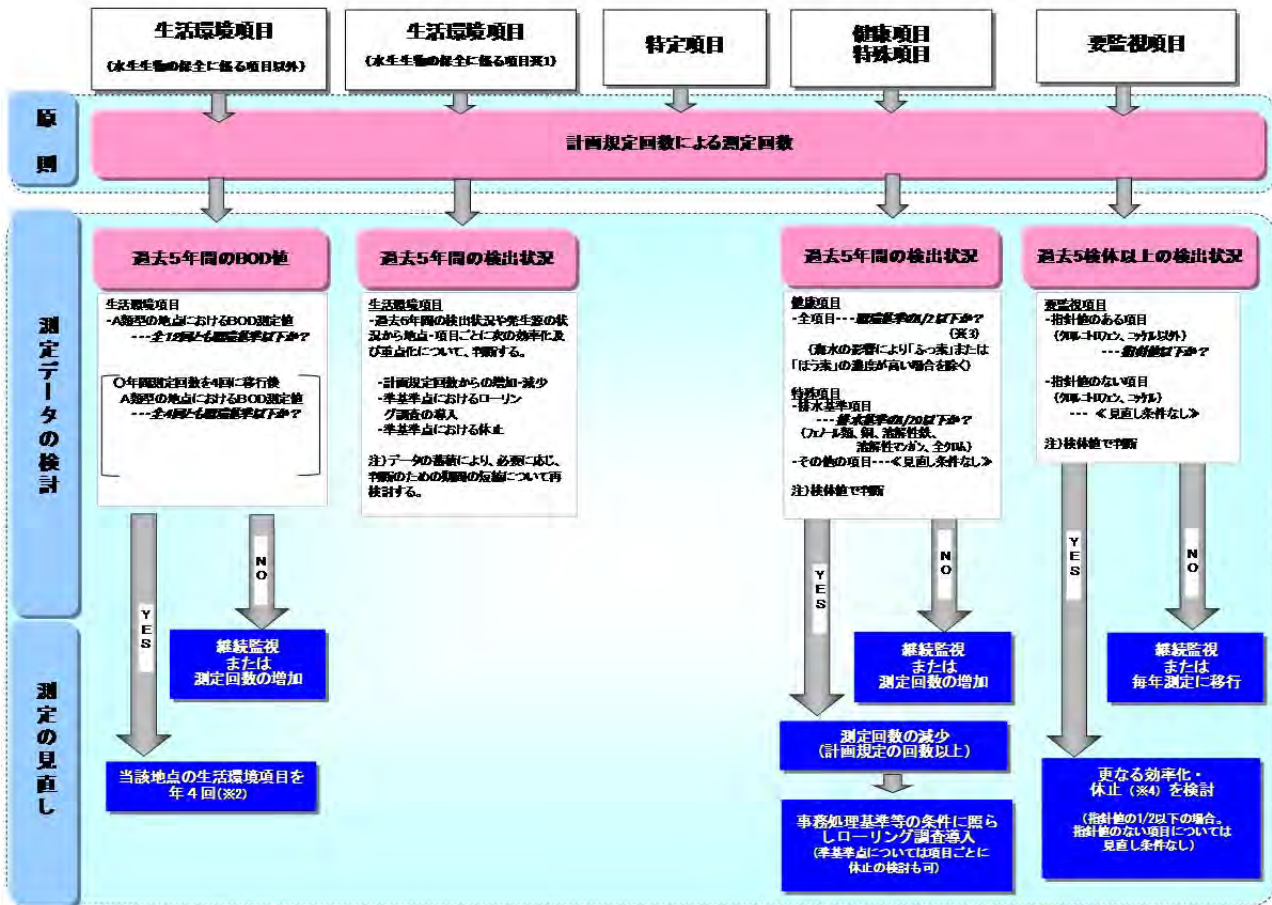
生活環境項目
（水生生物の保全に係る項目以外）

生活環境項目
（水生生物の保全に係る項目※1）

特定項目

健康項目
特殊項目

要監視項目

原則

計画規定回数による測定回数

測定データの検討

過去5年間のBOD値

生活環境項目
・A類型の地点におけるBOD測定値
---全12回とも環境基準以下か？

○年間測定回数を4回に移行後
A類型の地点におけるBOD測定値
---全4回とも環境基準以下か？

過去5年間の検出状況

生活環境項目
・過去5年間の検出状況や発生源の状況から地点・項目ごとに次の効率化及び重点化について、判断する。

・計画規定回数からの増加・減少
・準基準点におけるローリング調査の導入
・準基準点における休止

注）データの蓄積により、必要に応じ、判断のための期間の短縮について再検討する。

過去5年間の検出状況

健康項目
・全項目---環境基準の1/2以下か？
（※3）
（海水の影響により「ふっ素」または「ほう素」の濃度が高い場合を除く）

特殊項目
・排水基準項目
---排水基準の1/20以下か？
（フェノール類、銅、溶解性鉄、溶解性マンガン、全クロム）
・その他の項目---《見直し条件なし》

注）検体値で判断

過去5検体以上の検出状況

要監視項目
・指針値のある項目
（クロロホルム、ニッケル以外）
---指針値以下か？

・指針値のない項目
（クロロホルム、ニッケル）
---《見直し条件なし》

注）検体値で判断

YES

NO

YES

NO

YES

NO

測定の見直し

継続監視
または
測定回数の増加

継続監視
または
測定回数の増加

継続監視
または
毎年測定に移行

当該地点の生活環境項目を年４回（※2）

測定回数の減少
（計画規定の回数以上）

事務処理基準等の条件に照らしローリング調査導入
（準基準点については項目ごとに休止の検討も可）

更なる効率化・休止（※4）を検討
（指針値の1/2以下の場合。指針値のない項目については見直し条件なし）